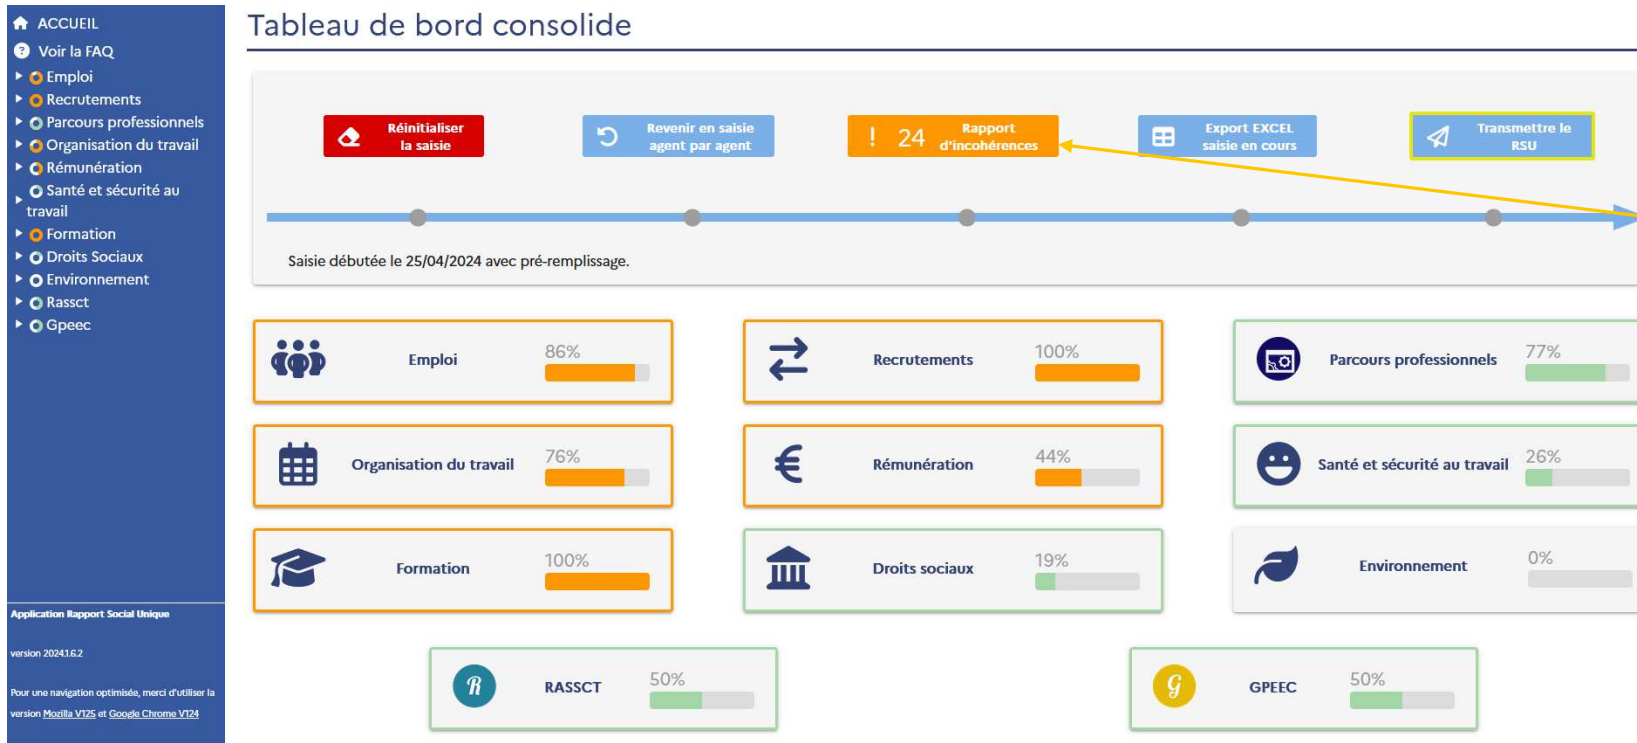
ACCUEIL
Voir la FAQ
Emploi
Recrutements
Parcours professionnels
Organisation du travail
Rémunération
Santé et sécurité au travail
Formation
Droits Sociaux
Environnement
Rassct
Gpeec

Application Rapport Social Unique

version 2024.1.6.2

Pour une navigation optimisée, merci d'utiliser la version Mozilla V125 et Google Chrome V124

Tableau de bord consolide

Réinitialiser la saisie

Revenir en saisie agent par agent

! 24 Rapport d'incohérences

Export EXCEL saisie en cours

Transmettre le RSU

Saisie débutée le 25/04/2024 avec pré-remplissage.

Emploi 86%

Recrutements 100%

Parcours professionnels 77%

Organisation du travail 76%

Rémunération 44%

Santé et sécurité au travail 26%

Formation 100%

Droits sociaux 19%

Environnement 0%

RASSCT 50%

GPEEC 50%